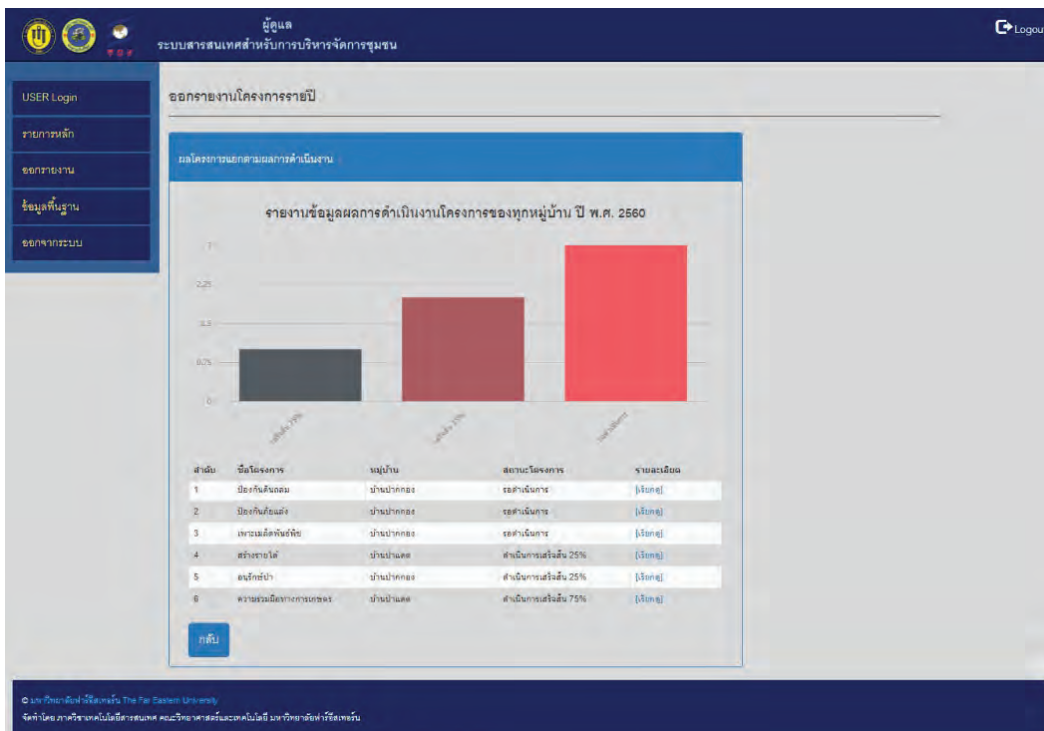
ผู้ดูแล
ระบบสารสนเทศสำหรับการบริหารจัดการชุมชน

Logout

USER Login
รายการหลัก
ออกรายงาน
ข้อมูลพื้นฐาน
ออกจากระบบ

ออกรายงานโครงการรายปี

ผลโครงการแยกตามผลการดำเนินงาน

รายงานข้อมูลผลการดำเนินงานโครงการของทุกหมู่บ้าน ปี พ.ศ. 2560

3
2.25
1.5
0.75
0

เสร็จสิ้น 25%
เสร็จสิ้น 75%
รอดำเนินการ

| ลำดับ | ชื่อโครงการ | หมู่บ้าน | สถานะโครงการ | รายละเอียด |
|---|---|---|---|---|
| 1 | ป้องกันดินถล่ม | บ้านปากคลอง | รอดำเนินการ | [เรียกดู] |
| 2 | ป้องกันภัยแล้ง | บ้านปากคลอง | รอดำเนินการ | [เรียกดู] |
| 3 | เพาะเมล็ดพันธุ์พืช | บ้านปากคลอง | รอดำเนินการ | [เรียกดู] |
| 4 | สร้างรายได้ | บ้านป่าแดด | ดำเนินการเสร็จสิ้น 25% | [เรียกดู] |
| 5 | อนุรักษ์ป่า | บ้านปากคลอง | ดำเนินการเสร็จสิ้น 25% | [เรียกดู] |
| 6 | ความร่วมมือทางการเกษตร | บ้านป่าแดด | ดำเนินการเสร็จสิ้น 75% | [เรียกดู] |

กลับ

© มหาวิทยาลัยฟาร์อีสเทอร์น The Far Eastern University
จัดทำโดย ภาควิชาเทคโนโลยีสารสนเทศ คณะวิทยาศาสตร์และเทคโนโลยี มหาวิทยาลัยฟาร์อีสเทอร์น